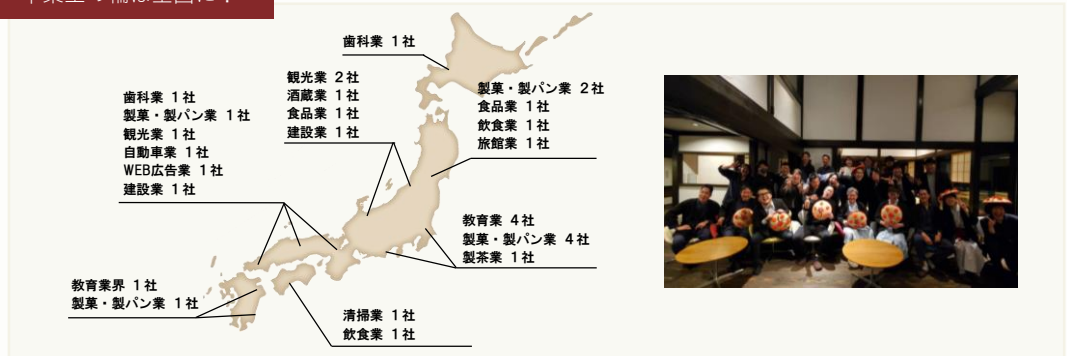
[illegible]

歯科業 1社

観光業 2社
酒蔵業 1社
食品業 1社
建設業 1社

製菓・製パン業 2社
食品業 1社
飲食業 1社
旅館業 1社

歯科業 1社
製菓・製パン業 1社
観光業 1社
自動車業 1社
WEB広告業 1社
建設業 1社

教育業 4社
製菓・製パン業 4社
製茶業 1社

教育業界 1社
製菓・製パン業 1社

清掃業 1社
飲食業 1社